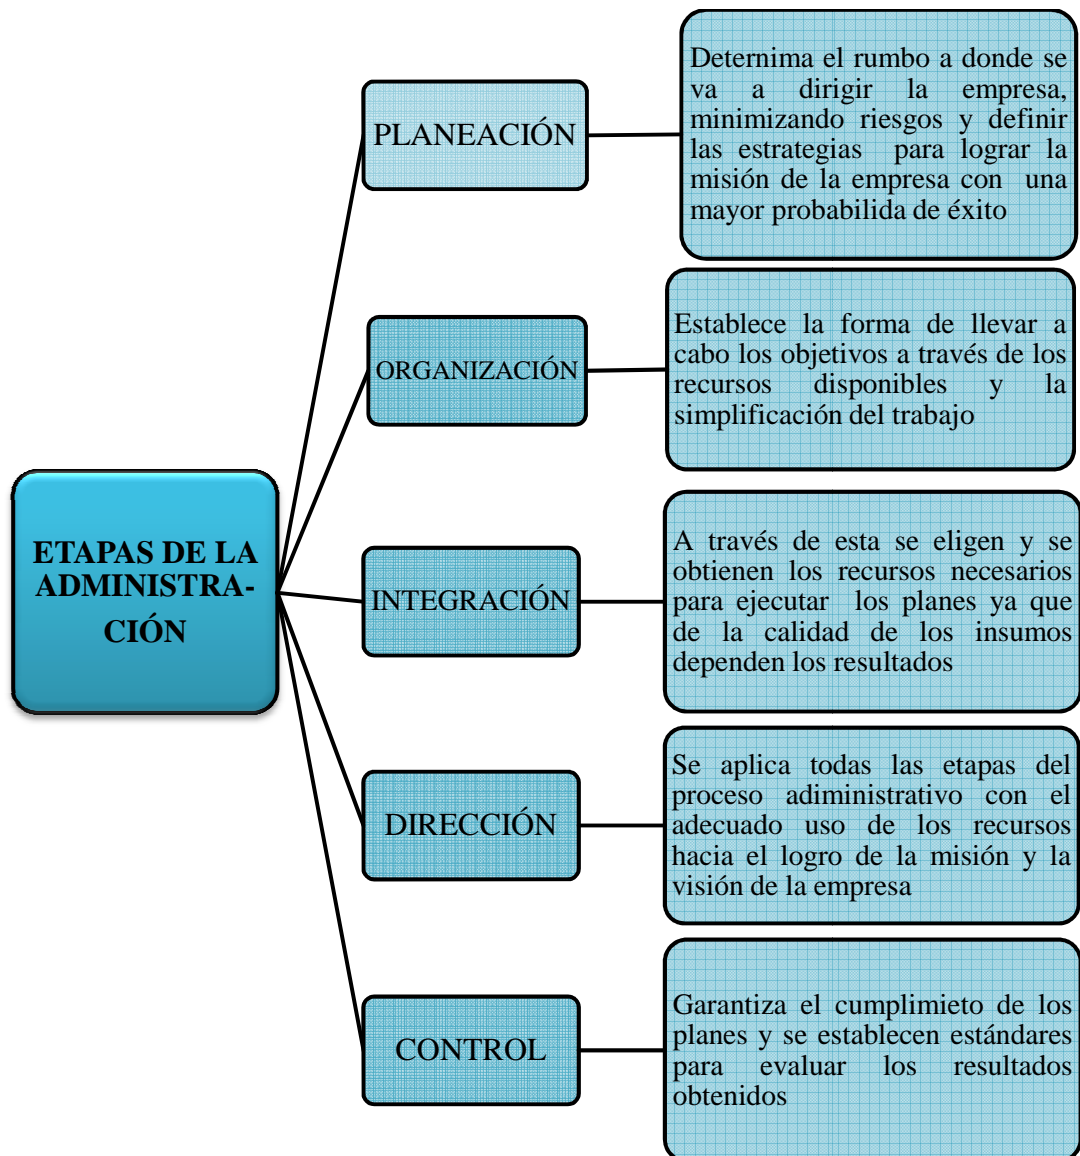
ETAPAS DE LA ADMINISTRA-CIÓN

PLANEACIÓN

Deternima el rumbo a donde se va a dirigir la empresa, minimizando riesgos y definir las estrategias para lograr la misión de la empresa con una mayor probabilida de éxito

ORGANIZACIÓN

Establece la forma de llevar a cabo los objetivos a través de los recursos disponibles y la simplificación del trabajo

INTEGRACIÓN

A través de esta se eligen y se obtienen los recursos necesarios para ejecutar los planes ya que de la calidad de los insumos dependen los resultados

DIRECCIÓN

Se aplica todas las etapas del proceso adiministrativo con el adecuado uso de los recursos hacia el logro de la misión y la visión de la empresa

CONTROL

Garantiza el cumplimieto de los planes y se establecen estándares para evaluar los resultados obtenidos